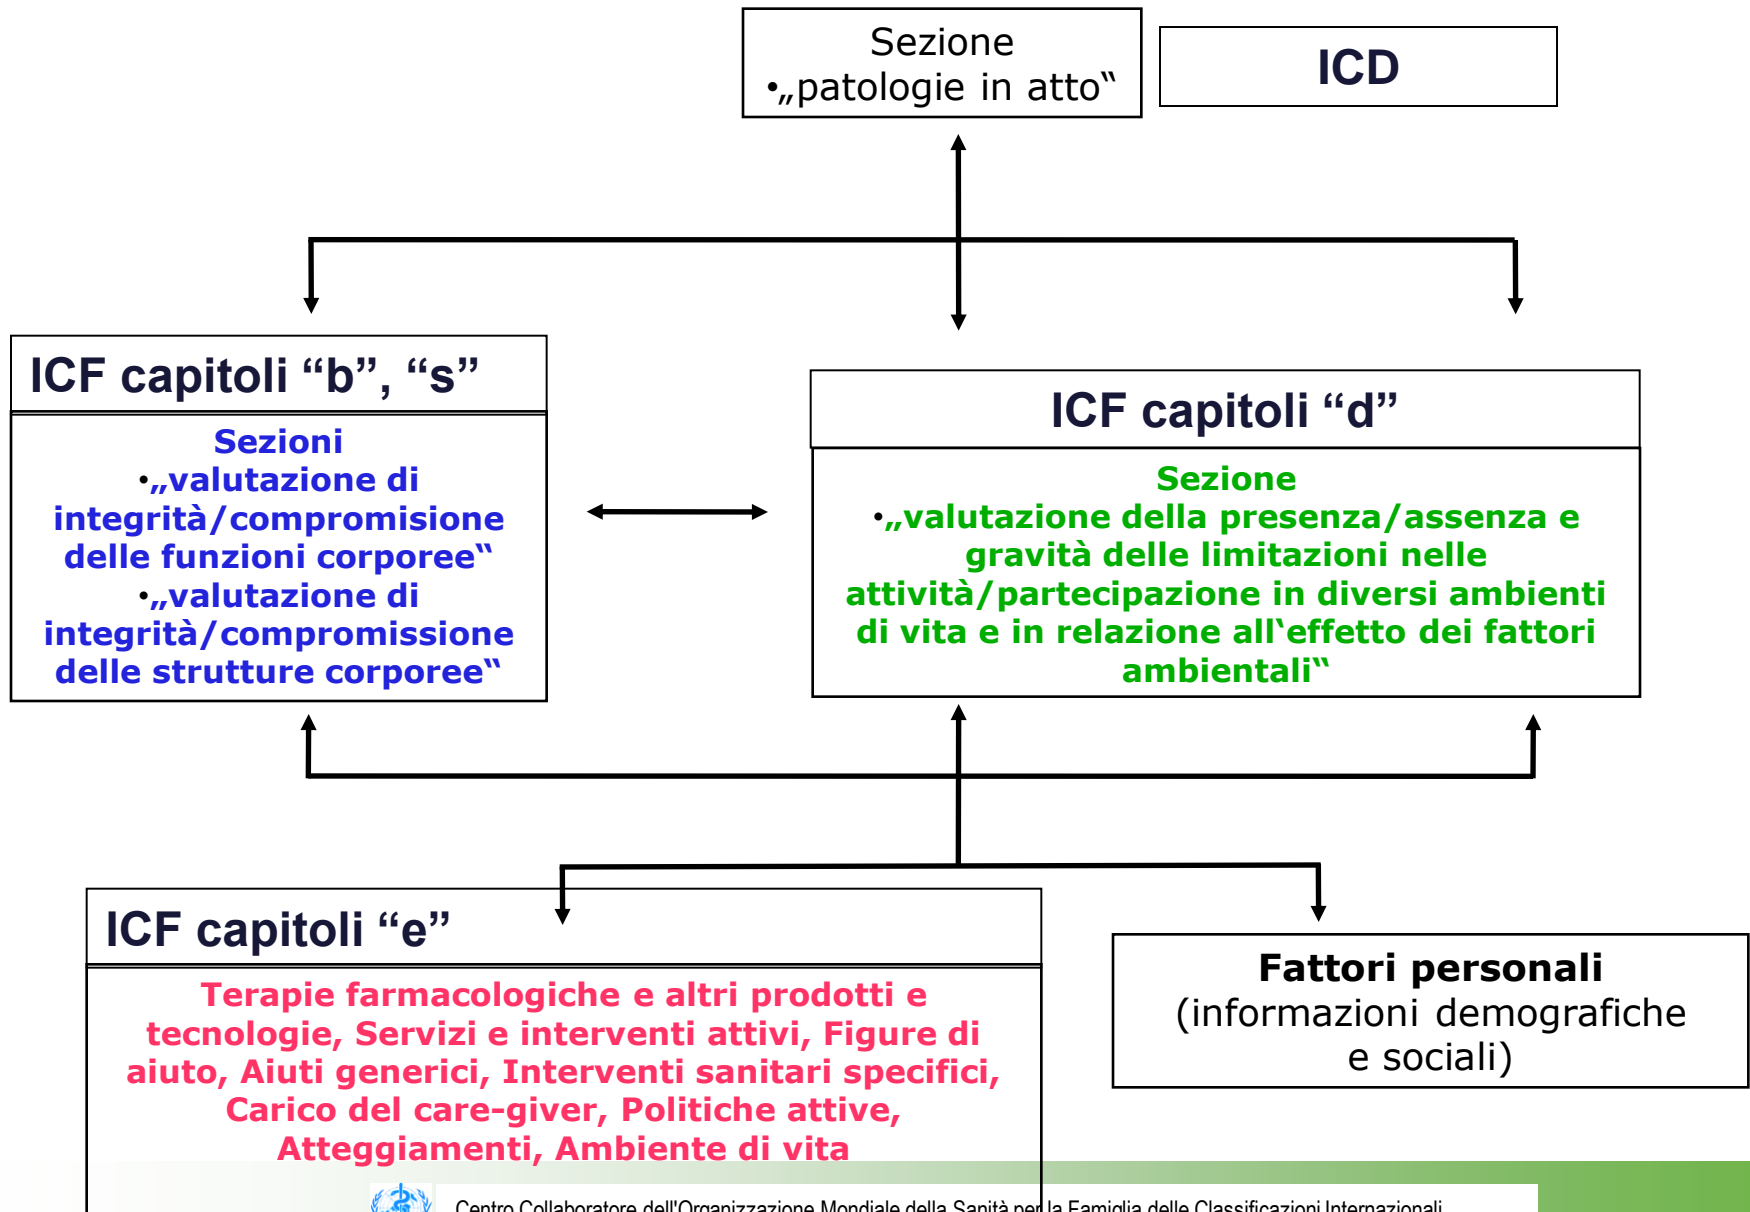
Sezione
•„patologie in atto‟

ICD

ICF capitoli “b”, “s”

Sezioni
•„valutazione di integrità/compromissione delle funzioni corporee‟
•„valutazione di integrità/compromissione delle strutture corporee‟

ICF capitoli “d”

Sezione
•„valutazione della presenza/assenza e gravità delle limitazioni nelle attività/partecipazione in diversi ambienti di vita e in relazione all`effetto dei fattori ambientali‟

ICF capitoli “e”

Terapie farmacologiche e altri prodotti e tecnologie, Servizi e interventi attivi, Figure di aiuto, Aiuti generici, Interventi sanitari specifici, Carico del care-giver, Politiche attive, Atteggiamenti, Ambiente di vita

Fattori personali
(informazioni demografiche e sociali)

Centro Collaboratore dell'Organizzazione Mondiale della Sanità per la Famiglia delle Classificazioni Internazionali